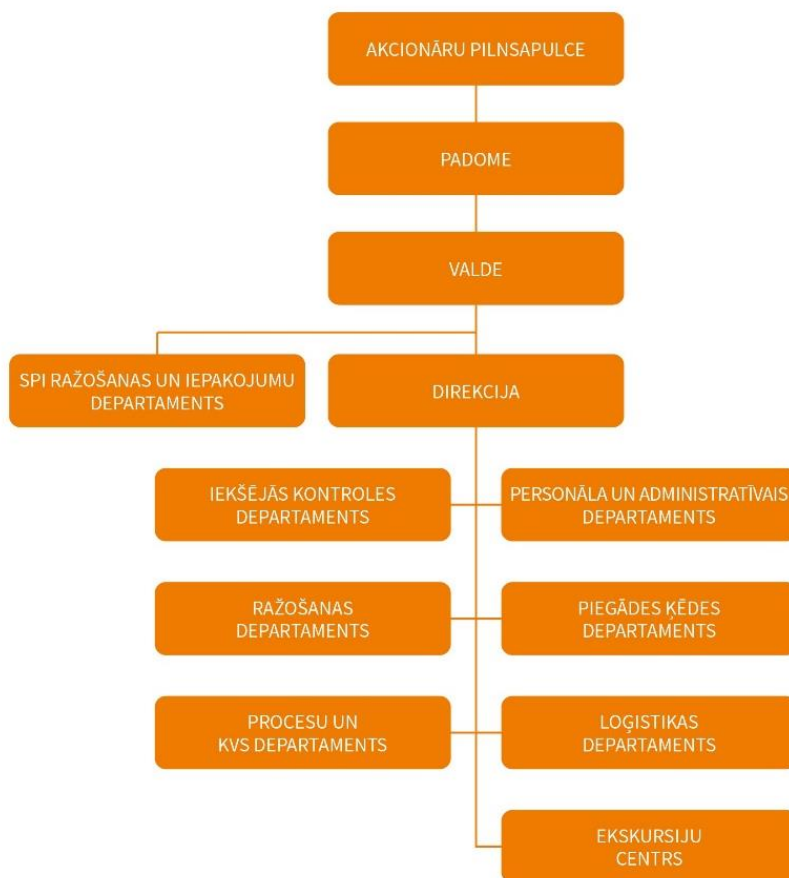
AKCIONĀRU PILNSAPULCE

PADOME

VALDE

SPI RAŽOŠANAS UN IEPAKOJUMU DEPARTAMENTS

DIREKCIJA

IEKŠĒJĀS KONTROLES DEPARTAMENTS

PERSONĀLA UN ADMINISTRATĪVAIS DEPARTAMENTS

RAŽOŠANAS DEPARTAMENTS

PIEGĀDES ĶĒDES DEPARTAMENTS

PROCESU UN KVS DEPARTAMENTS

LOĢISTIKAS DEPARTAMENTS

EKSKURSIJU CENTRS